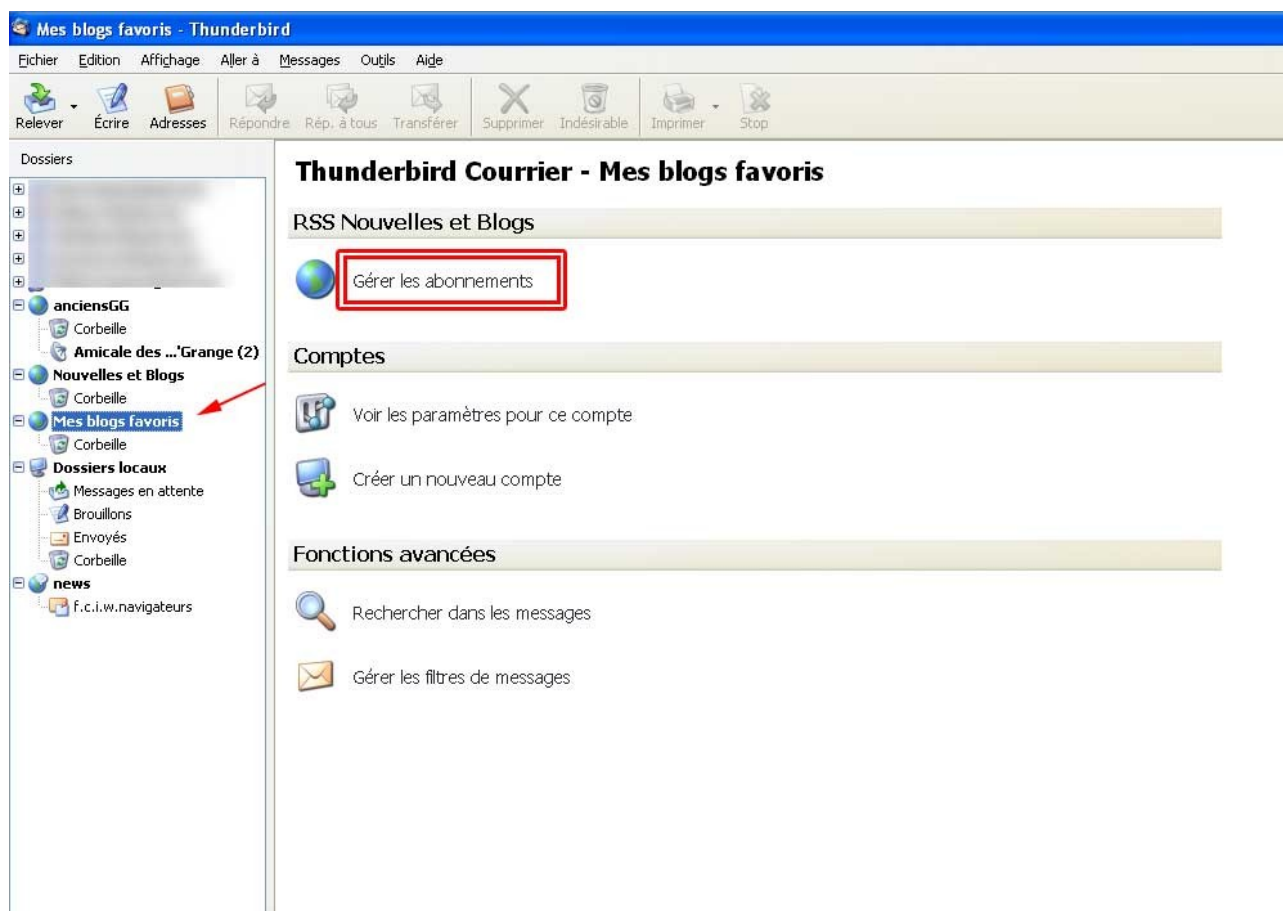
Mes blogs favoris - Thunderbird

Fichier Edition Affichage Aller à Messages Outils Aide

Relever Écrire Adresses Répondre Rép. à tous Transférer Supprimer Indésirable Imprimer Stop

Dossiers

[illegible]
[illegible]
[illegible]
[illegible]
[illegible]
anciensGG
Corbeille
Amicale des ...'Grange (2)
Nouvelles et Blogs
Corbeille
Mes blogs favoris
Corbeille
Dossiers locaux
Messages en attente
Brouillons
Envoyés
Corbeille
news
f.c.i.w.navigateurs

Thunderbird Courrier - Mes blogs favoris

RSS Nouvelles et Blogs

Gérer les abonnements

Comptes

Voir les paramètres pour ce compte

Créer un nouveau compte

Fonctions avancées

Rechercher dans les messages

Gérer les filtres de messages